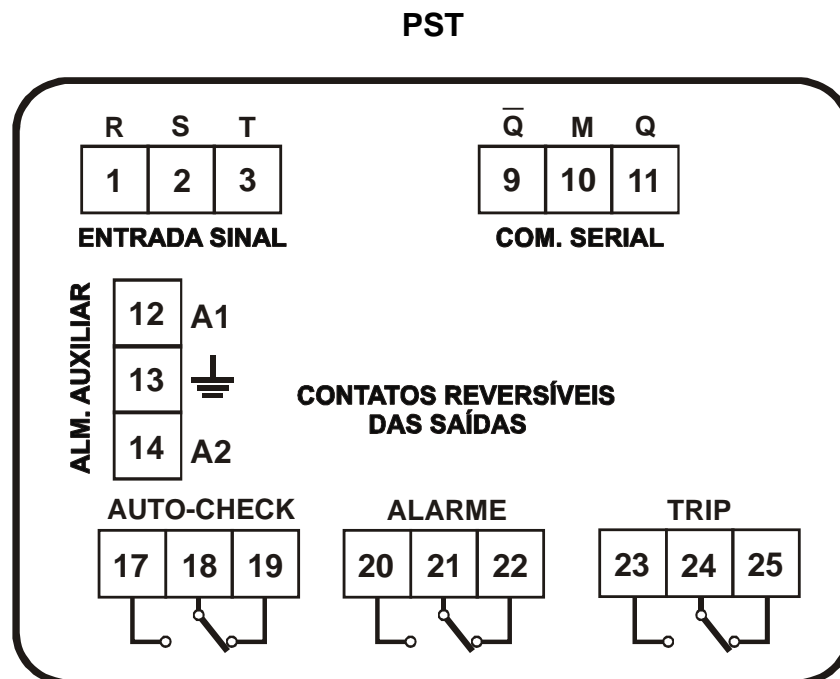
PST

R S T

| 1 | 2 | 3 |
|---|---|---|

ENTRADA SINAL

$\overline{Q}$ M Q

| 9 | 10 | 11 |
|---|---|---|

COM. SERIAL

ALM. AUXILIAR

12 A1

13

14 A2

CONTATOS REVERSÍVEIS DAS SAÍDAS

AUTO-CHECK

| 17 | 18 | 19 |
|---|---|---|

ALARME

| 20 | 21 | 22 |
|---|---|---|

TRIP

| 23 | 24 | 25 |
|---|---|---|